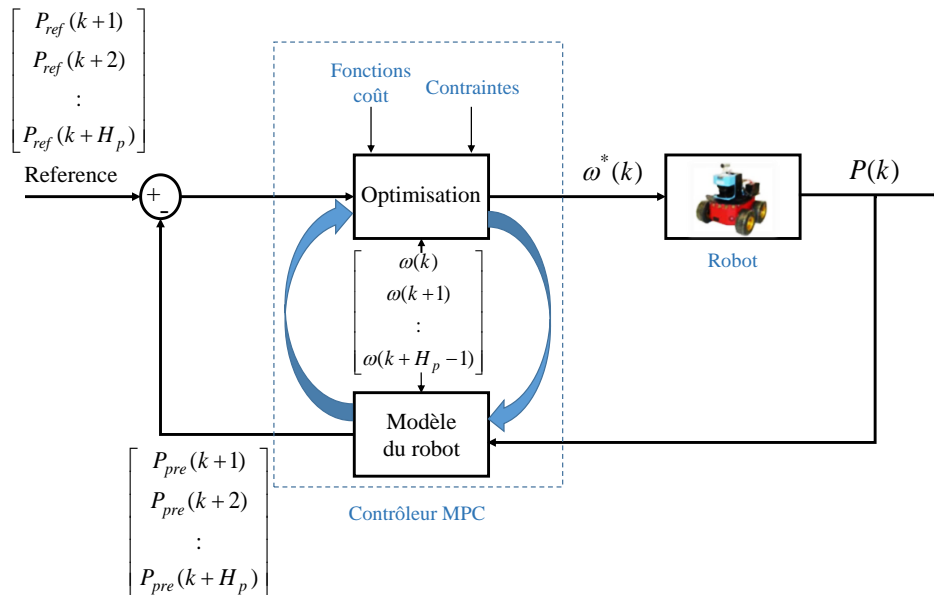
$\begin{bmatrix} P_{ref}(k+1) \\ P_{ref}(k+2) \\ \vdots \\ P_{ref}(k+H_p) \end{bmatrix}$

Reference

+

-

Fonctions coût

Contraintes

Optimisation

$\omega^*(k)$

Robot

$P(k)$

$\begin{bmatrix} \omega(k) \\ \omega(k+1) \\ \vdots \\ \omega(k+H_p-1) \end{bmatrix}$

Modèle du robot

$\begin{bmatrix} P_{pre}(k+1) \\ P_{pre}(k+2) \\ \vdots \\ P_{pre}(k+H_p) \end{bmatrix}$

Contrôleur MPC